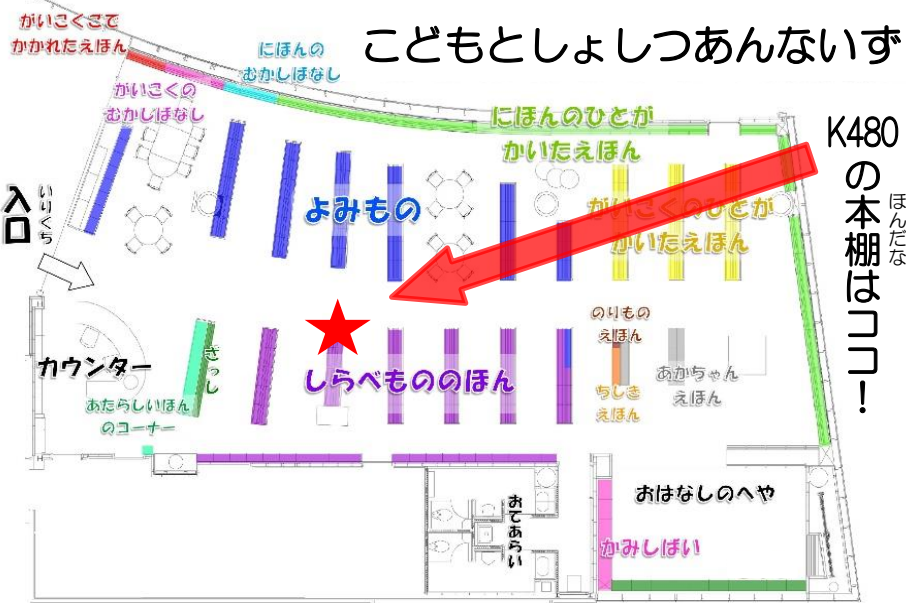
こどもとしょしつあんないず

がいこくごで かかれたえほん

にほんの むかしばなし

がいこくの むかしばなし

にほんのひとが かいたえほん

K480 の本棚はココ!

ほんだな

いりぐち

入口

よみもの

がいこくのひとが かいたえほん

のりもの えほん

カウンター

ざっし

しらべもののほん

ちしき えほん

あかちゃん えほん

あたらしいほん のコーナー

おてあらい

おはなしのへや

かみしばい